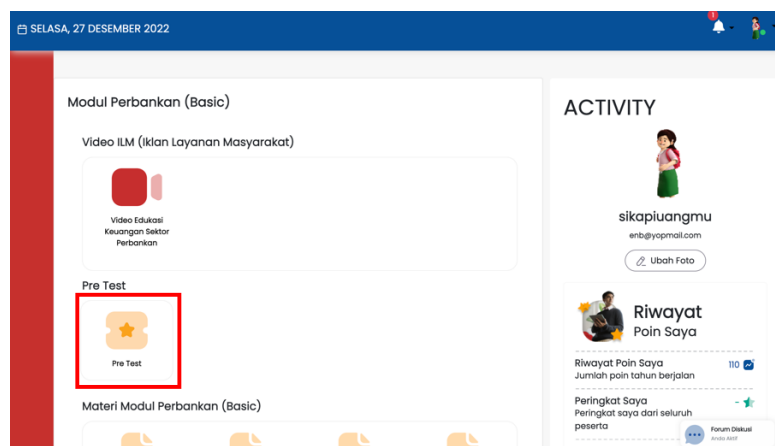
SELASA, 27 DESEMBER 2022

1

Modul Perbankan (Basic)

Video ILM (Iklan Layanan Masyarakat)

Video Edukasi Keuangan Sektor Perbankan

Pre Test

Pre Test

Materi Modul Perbankan (Basic)

ACTIVITY

sikapiuangmu

enb@yopmail.com

Ubah Foto

Riwayat Poin Saya

Riwayat Poin Saya
Jumlah poin tahun berjalan
110

Peringkat Saya
Peringkat saya dari seluruh peserta
-

Forum Diskusi
Anda Aktif